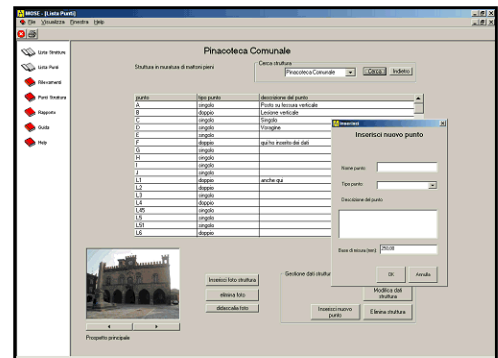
MOSE - [Lista Punti]

File Visualizza Finestra Help

Lista Strutture

Lista Punti

Rilevamenti

Punti Struttura

Rapporto

Guida

Help

Pinacoteca Comunale

Struttura in muratura di mattoni pieni

Cerca struttura

Pinacoteca Comunale

Cerca

Indietro

| punto | tipo punto | descrizione del punto |
|---|---|---|
| A | singolo | Posto su fessura verticale |
| B | doppio | Lesione verticale |
| C | singolo | Singolo |
| D | singolo | Voragine |
| E | singolo | |
| F | doppio | qui ho inserito dei dati |
| G | singolo | |
| H | singolo | |
| I | singolo | |
| J | singolo | |
| L1 | doppio | anche qui |
| L2 | doppio | |
| L3 | singolo | |
| L4 | doppio | |
| L45 | singolo | |
| L5 | singolo | |
| L51 | singolo | |
| L6 | doppio | |

Inserisci

Inserisci nuovo punto

Nome punto

Tipo punto

Descrizione del punto

Base di misura (mm) 250,00

OK

Annulla

Inserisci foto struttura

elimina foto

didascalia foto

Prospetto principale

Gestione dati struttura

Modifica dati struttura

Inserisci nuovo punto

Elimina struttura